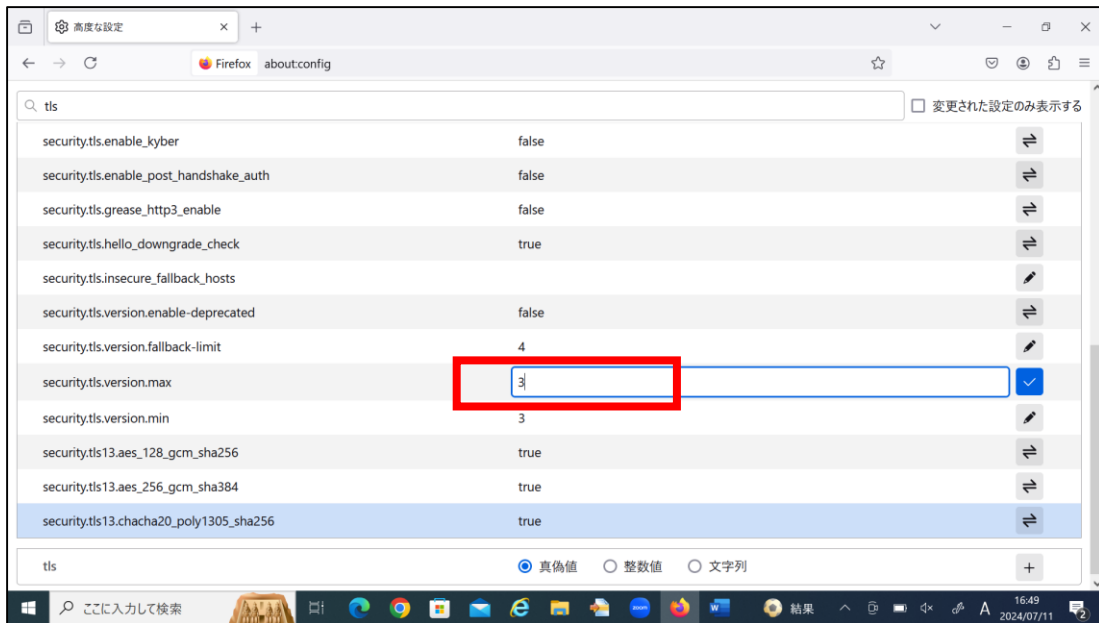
高度な設定

Firefox about:config

tls

変更された設定のみ表示する

| | |
|---|---|
| security.tls.enable_kyber | false |
| security.tls.enable_post_handshake_auth | false |
| security.tls.grease_http3_enable | false |
| security.tls.hello_downgrade_check | true |
| security.tls.insecure_fallback_hosts | |
| security.tls.version.enable-deprecated | false |
| security.tls.version.fallback-limit | 4 |
| security.tls.version.max | 3 |
| security.tls.version.min | 3 |
| security.tls13.aes_128_gcm_sha256 | true |
| security.tls13.aes_256_gcm_sha384 | true |
| security.tls13.chacha20_poly1305_sha256 | true |

tls 真偽値 整数値 文字列

ここに入力して検索

結果

A

16:49
2024/07/11

2